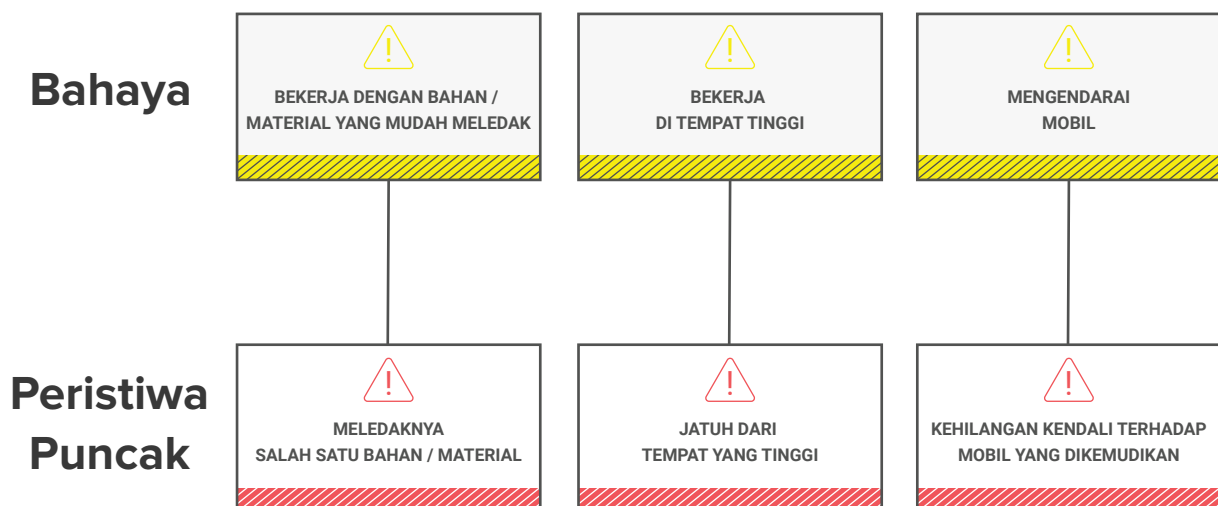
Bahaya

BEKERJA DENGAN BAHAN / MATERIAL YANG MUDAH MELEDAK

BEKERJA DI TEMPAT TINGGI

MENGENDARAI MOBIL

Peristiwa Puncak

MELEDAKNYA SALAH SATU BAHAN / MATERIAL

JATUH DARI TEMPAT YANG TINGGI

KEHILANGAN KENDALI TERHADAP MOBIL YANG DIKEMUDIKAN